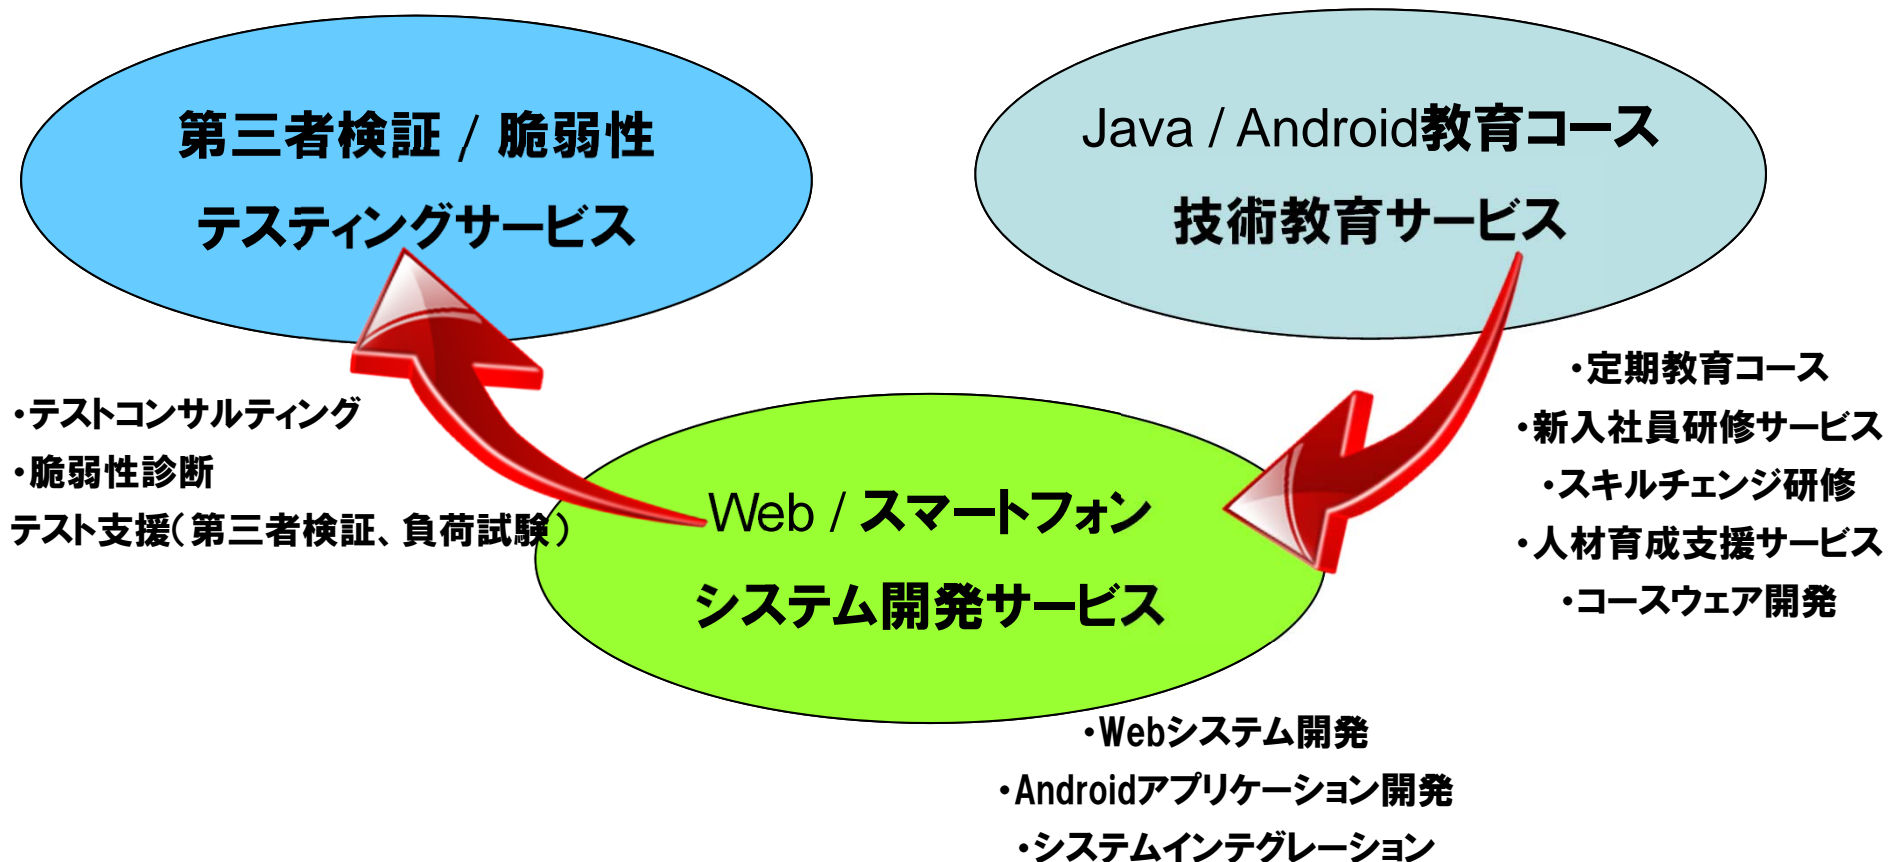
第三者検証 / 脆弱性

テスティングサービス

Java / Android教育コース

技術教育サービス

・定期教育コース
・新入社員研修サービス
・スキルチェンジ研修
・人材育成支援サービス
・コースウェア開発

・テストコンサルティング
・脆弱性診断
テスト支援(第三者検証、負荷試験)

Web / スマートフォン

システム開発サービス

・Webシステム開発
・Androidアプリケーション開発
・システムインテグレーション